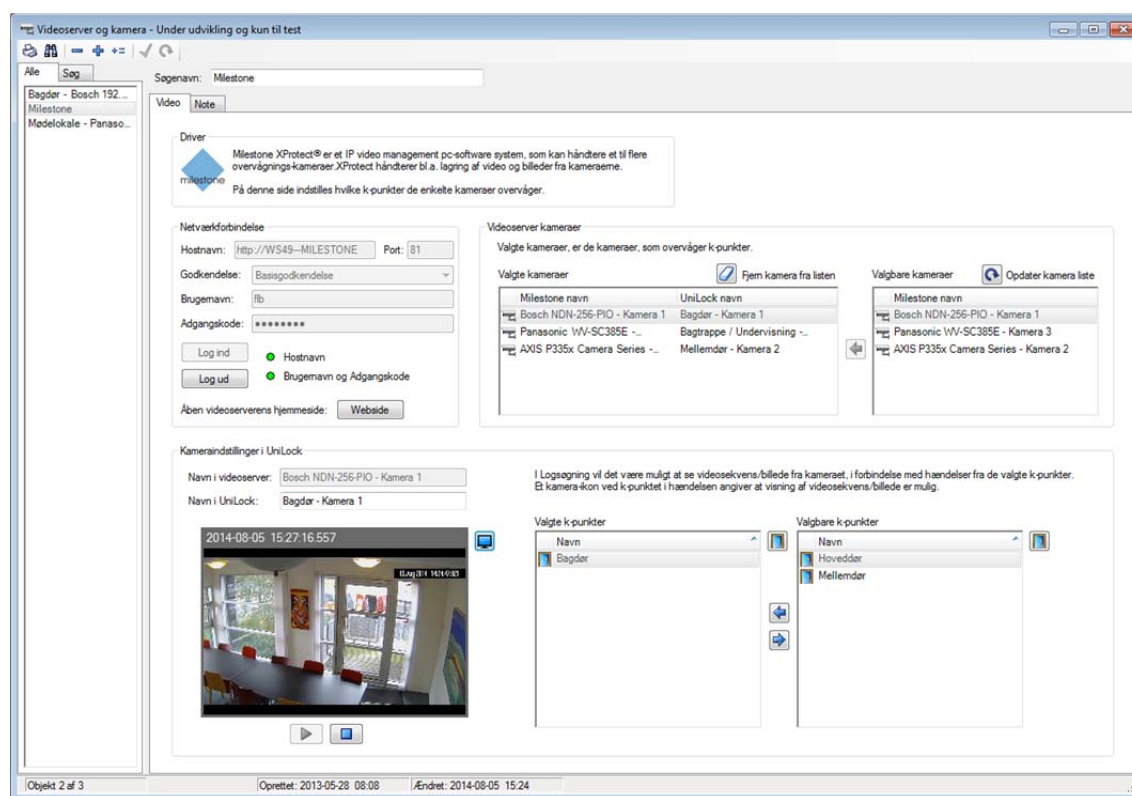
Videoserver og kamera - Under udvikling og kun til test

Alle | Søg

Bagdør - Bosch 192...
Milestone
Mødelokale - Panaso...

Søgenavn: Milestone

Video | Note

Driver

milestone

Milestone XProtect® er et IP video management pc-software system, som kan håndtere et til flere overvågnings-kameraer. XProtect håndterer bl.a. lagring af video og billeder fra kameraerne.

På denne side indstilles hvilke k-punkter de enkelte kameraer overvåger.

Netværkforbindelse

Hostnavn: http://WS49--MILESTONE Port: 81

Godkendelse: Basisgodkendelse

Brugernavn: flb

Adgangskode: ••••••••

Log ind | Hostnavn

Log ud | Brugernavn og Adgangskode

Åben videoserverens hjemmeside: Webside

Videoserver kameraer

Valgte kameraer, er de kameraer, som overvåger k-punkter.

Valgte kameraer | Fjern kamera fra listen

| Milestone navn | UniLock navn |
|---|---|
| Bosch NDN-256-PIO - Kamera 1 | Bagdør - Kamera 1 |
| Panasonic WV-SC385E -... | Bagtrappe / Undervisning -... |
| AXIS P335x Camera Series -... | Mellemdør - Kamera 2 |

Valgbare kameraer | Opdater kamera liste

| Milestone navn |
|---|
| Bosch NDN-256-PIO - Kamera 1 |
| Panasonic WV-SC385E - Kamera 3 |
| AXIS P335x Camera Series - Kamera 2 |

Kameraindstillinger i UniLock

Navn i videoserver: Bosch NDN-256-PIO - Kamera 1

Navn i UniLock: Bagdør - Kamera 1

2014-08-05 15:27:16.557

05 Aug 2014 14:24:03

I Logsøgning vil det være muligt at se videosekvens/billede fra kameraet, i forbindelse med hændelser fra de valgte k-punkter.
Et kamera-ikon ved k-punktet i hændelsen angiver at visning af videosekvens/billede er mulig.

Valgte k-punkter

| Navn |
|---|
| Bagdør |

Valgbare k-punkter

| Navn |
|---|
| Hoveddør |
| Mellemdør |

Objekt 2 af 3 | Oprettet: 2013-05-28 08:08 | Ændret: 2014-08-05 15:24